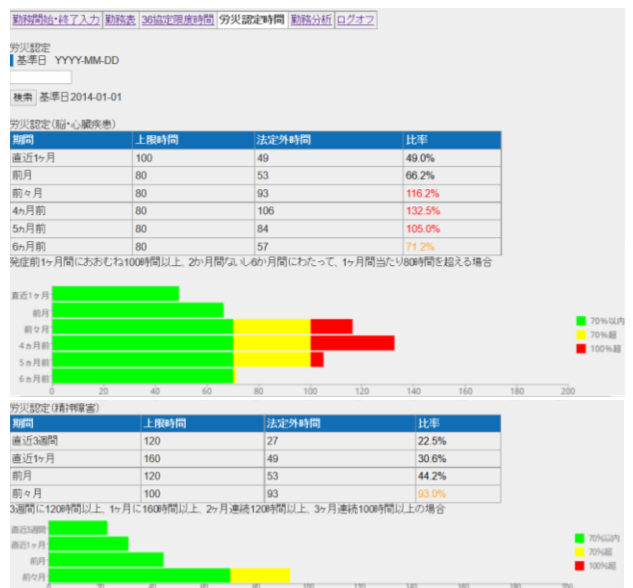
勤務開始・終了入力 | 勤務表 | 36協定限度時間 | 労災認定時間 | 勤務分析 | ログオフ

労災認定
基準日 YYYY-MM-DD

検索 基準日2014-01-01

労災認定(脳・心臓疾患)

| 期間 | 上限時間 | 法定外時間 | 比率 |
|---|---|---|---|
| 直近1ヶ月 | 100 | 49 | 49.0% |
| 前月 | 80 | 53 | 66.2% |
| 前々月 | 80 | 93 | 116.2% |
| 4ヵ月前 | 80 | 106 | 132.5% |
| 5ヵ月前 | 80 | 84 | 105.0% |
| 6ヵ月前 | 80 | 57 | 71.2% |

発症前1ヶ月間におおむね100時間以上、2か月間ないし6か月間にわたって、1ヶ月間当たり80時間を超える場合

直近1ヶ月
前月
前々月
4ヵ月前
5ヵ月前
6ヵ月前
0 20 40 60 80 100 120 140 160 180 200
70%以内
70%超
100%超

労災認定(精神障害)

| 期間 | 上限時間 | 法定外時間 | 比率 |
|---|---|---|---|
| 直近3週間 | 120 | 27 | 22.5% |
| 直近1ヶ月 | 160 | 49 | 30.6% |
| 前月 | 120 | 53 | 44.2% |
| 前々月 | 100 | 93 | 93.0% |

3週間に120時間以上、1ヶ月に160時間以上、2ヶ月連続120時間以上、3ヶ月連続100時間以上の場合

直近3週間
直近1ヶ月
前月
前々月
70%以内
70%超
100%超